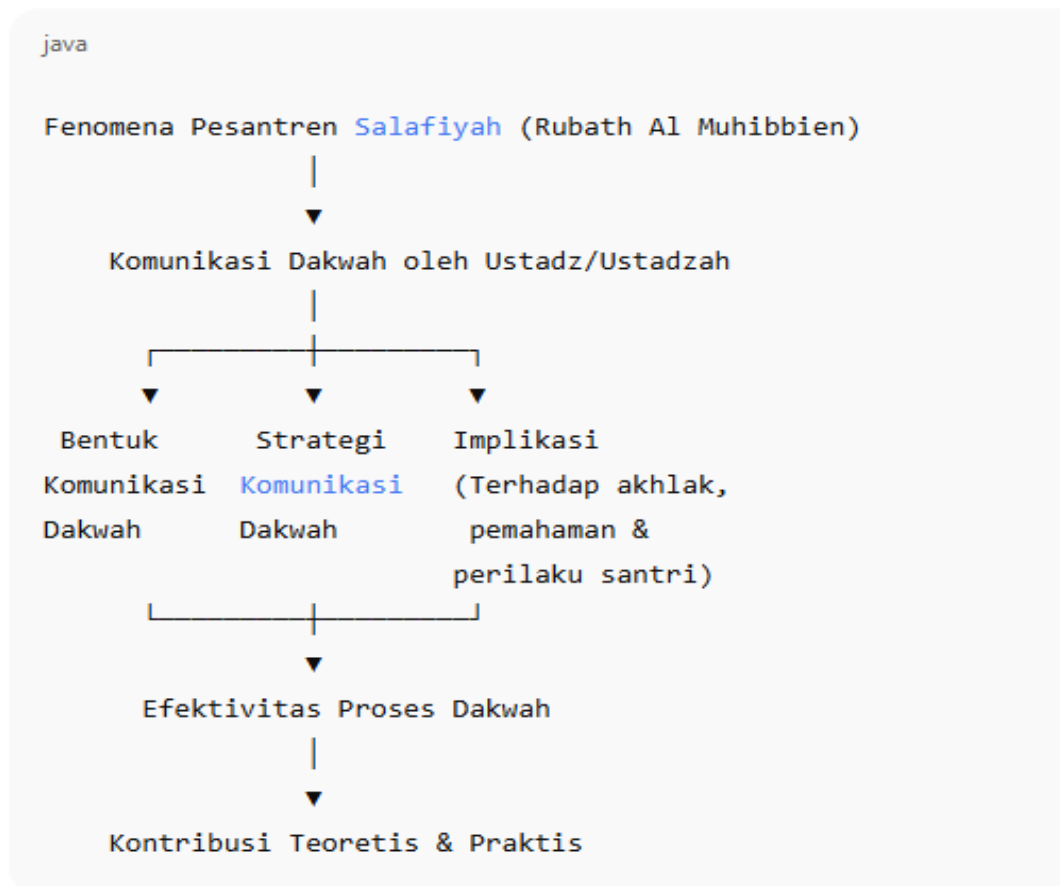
java

Fenomena Pesantren Salafiyah (Rubath Al Muhibbien)

Komunikasi Dakwah oleh Ustadz/Ustadzah

Bentuk Komunikasi Dakwah

Strategi Komunikasi Dakwah

Implikasi (Terhadap akhlak, pemahaman & perilaku santri)

Efektivitas Proses Dakwah

Kontribusi Teoretis & Praktis